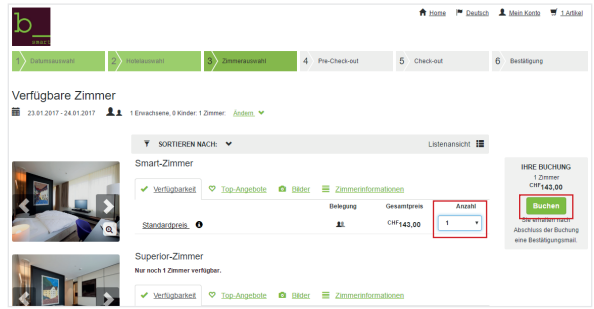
b_
smart

Home Deutsch Mein Konto 1 Artikel

1 Datumsauswahl
2 Hotelauswahl
3 Zimmerauswahl
4 Pre-Check-out
5 Check-out
6 Bestätigung

Verfügbare Zimmer

23.01.2017 - 24.01.2017 1 Erwachsene, 0 Kinder, 1 Zimmer Ändern

SORTIEREN NACH:

Listenansicht

Smart-Zimmer

Verfügbarkeit Top-Angebote Bilder Zimmerinformationen

| | Belegung | Gesamtpreis | Anzahl |
|---|---|---|---|
| Standardpreis | | CHF143,00 | 1 |

IHRE BUCHUNG
1 Zimmer
CHF143,00

Buchen

Sie erhalten nach Abschluss der Buchung eine Bestätigungsmail.

Superior-Zimmer
Nur noch 1 Zimmer verfügbar.

Verfügbarkeit Top-Angebote Bilder Zimmerinformationen